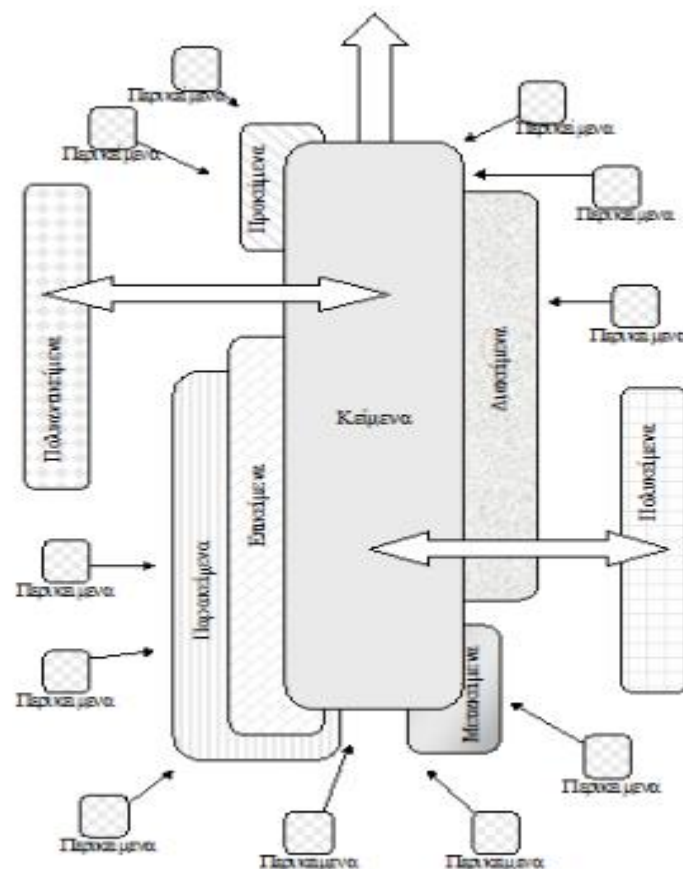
Παρακείμενα

Παρακείμενα

Παρακείμενα

Παρακείμενα

Προκείμενα

Πολυκείμενα

Παρακείμενα

Διακείμενα

Κείμενα

Επικείμενα

Πολυκείμενα

Παρακείμενα

Παρακείμενα

Παρακείμενα

Μετακείμενα

Παρακείμενα

Παρακείμενα

Παρακείμενα

Παρακείμενα